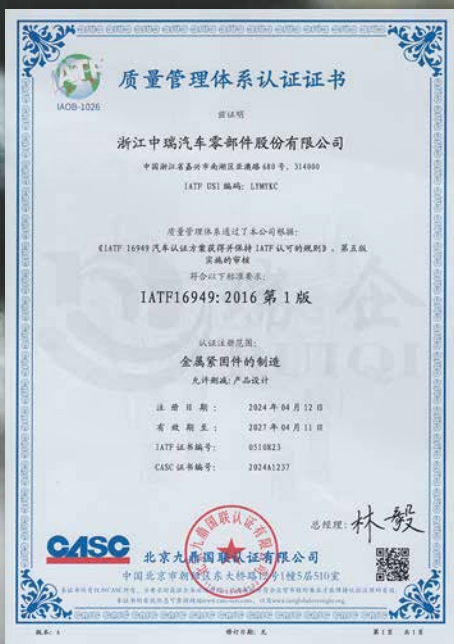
IAOB-1026

质量管理体系认证证书

兹证明

浙江中瑞汽车零部件股份有限公司

中国浙江省嘉兴市南湖区亚澳路 680 号，314000

IATF USI 编码：LYMYKC

质量管理体系通过了本公司根据：

《IATF 16949 汽车认证方案获得并保持 IATF 认可的规则》，第五版

实施的审核

符合以下标准要求：

IATF16949: 2016 第 1 版

认证注册范围：

金属紧固件的制造

允许删减：产品设计

注 册 日 期： 2024 年 04 月 12 日

有 效 期 至： 2027 年 04 月 11 日

IATF 证书编号： 0510823

CASC 证书编号： 2024A1237

总经理：林毅

CASC

北京九鼎国联认证有限公司

中国北京市朝阳区东大桥路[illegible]号1幢5层510室

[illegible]

版本：A 修订日期：无 第1页 共1页